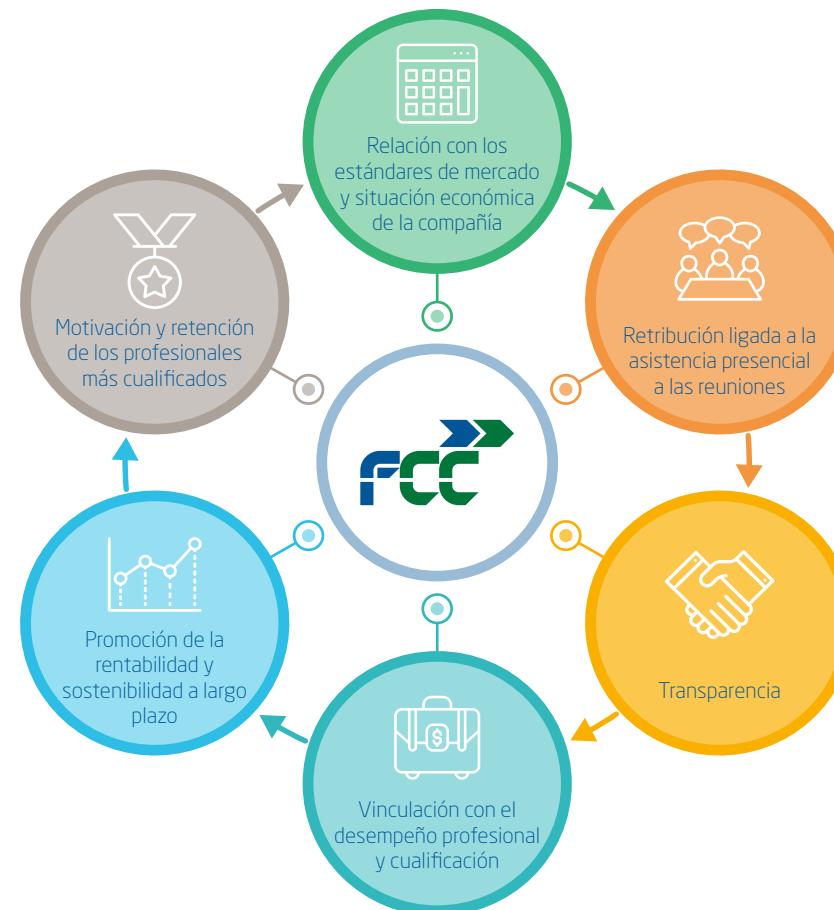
Relación con los estándares de mercado y situación económica de la compañía

Retribución ligada a la asistencia presencial a las reuniones

Transparencia

Vinculación con el desempeño profesional y cualificación

Promoción de la rentabilidad y sostenibilidad a largo plazo

Motivación y retención de los profesionales más cualificados

FCC